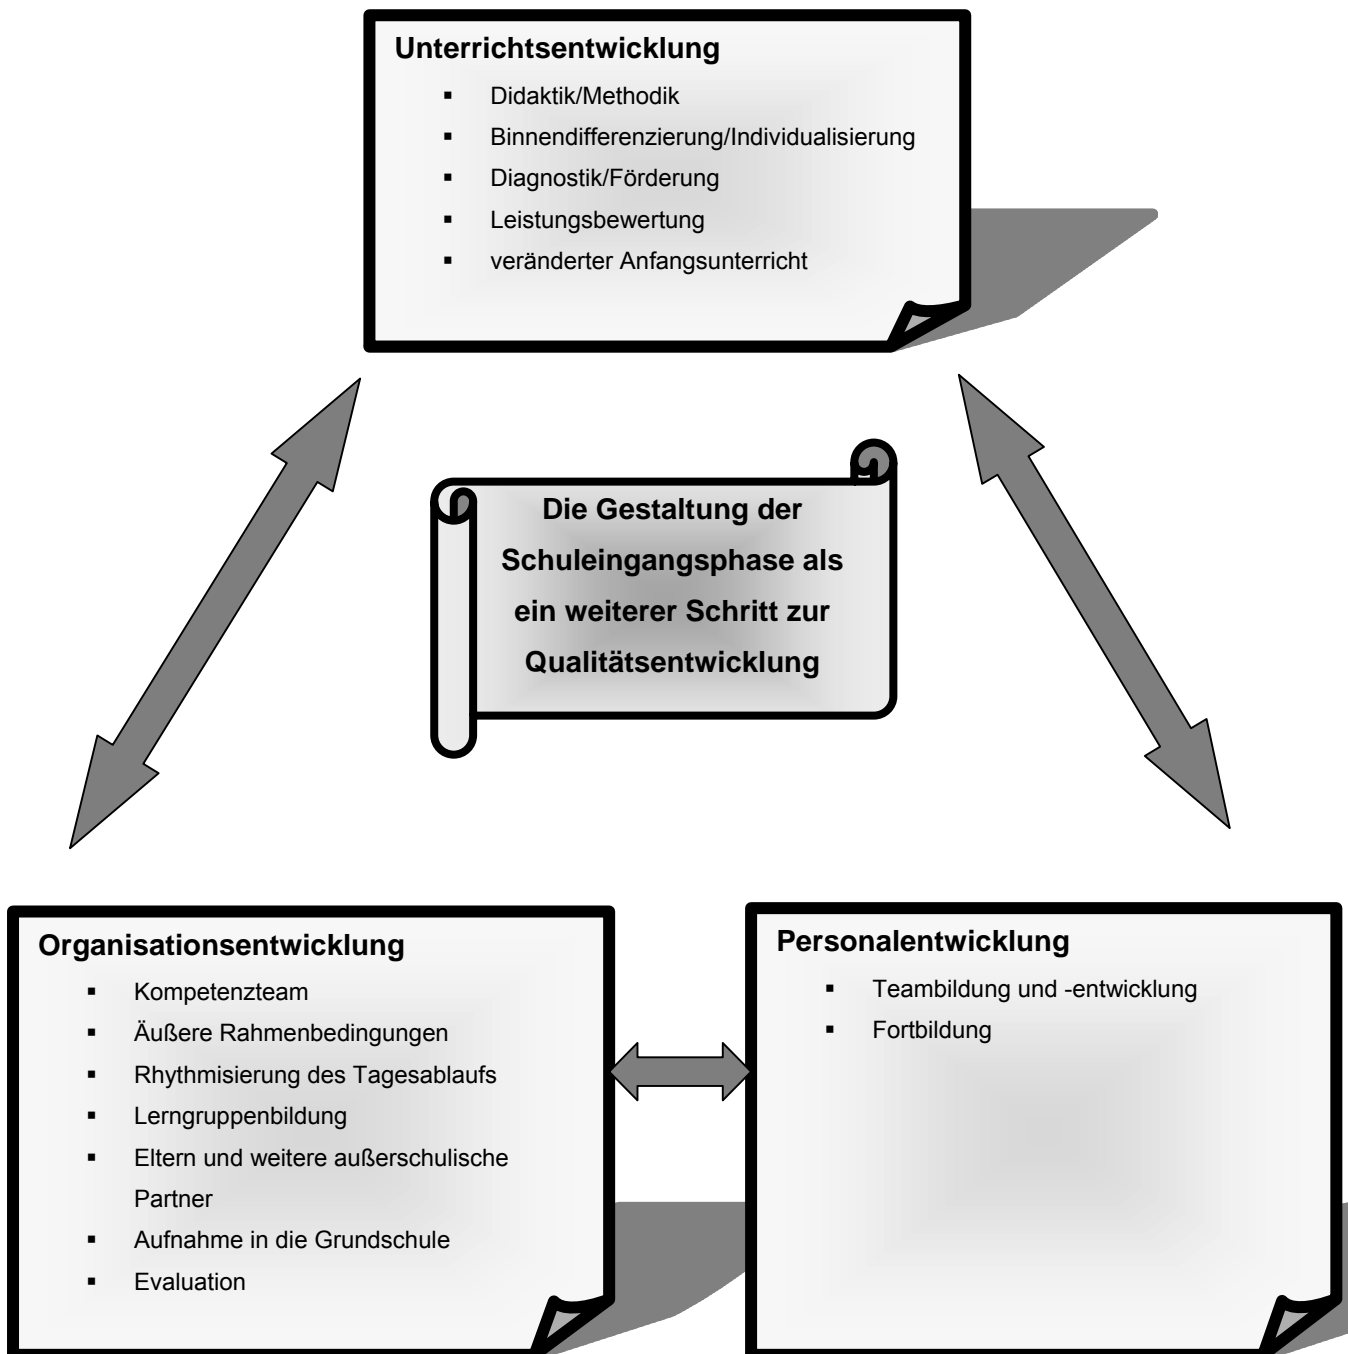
**Unterrichtsentwicklung**

- Didaktik/Methodik
- Binnendifferenzierung/Individualisierung
- Diagnostik/Förderung
- Leistungsbewertung
- veränderter Anfangsunterricht

**Die Gestaltung der Schuleingangsphase als ein weiterer Schritt zur Qualitätsentwicklung**

**Organisationsentwicklung**

- Kompetenzteam
- Äußere Rahmenbedingungen
- Rhythmisierung des Tagesablaufs
- Lerngruppenbildung
- Eltern und weitere außerschulische Partner
- Aufnahme in die Grundschule
- Evaluation

**Personalentwicklung**

- Teambildung und -entwicklung
- Fortbildung